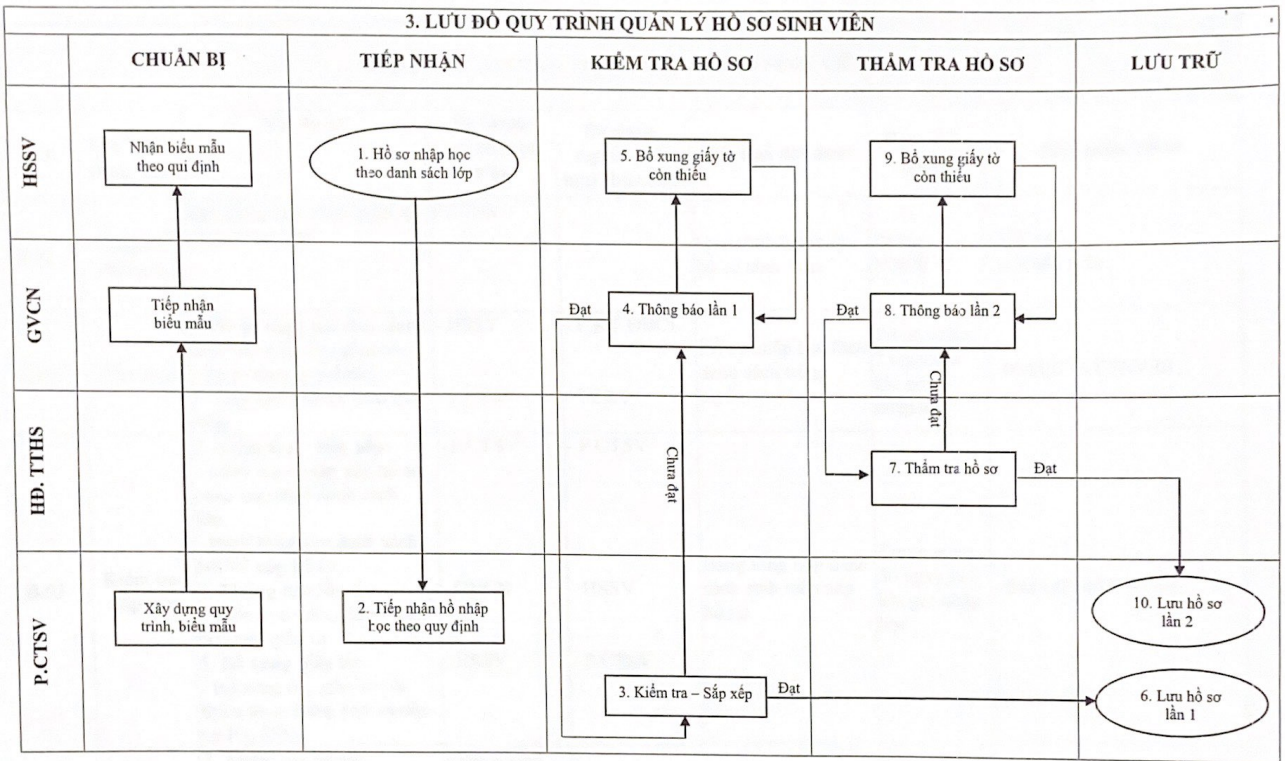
3. LƯU ĐỒ QUY TRÌNH QUẢN LÝ HỒ SƠ SINH VIÊN

| | CHUẨN BỊ | TIẾP NHẬN | KIỂM TRA HỒ SƠ | THẨM TRA HỒ SƠ | LƯU TRỮ |
|---|---|---|---|---|---|
| HSSV | Nhận biểu mẫu theo qui định | 1. Hồ sơ nhập học theo danh sách lớp | 5. Bổ xung giấy tờ còn thiếu | 9. Bổ xung giấy tờ còn thiếu | |
| GVCN | Tiếp nhận biểu mẫu | | Đạt 4. Thông báo lần 1 | Đạt 8. Thông báo lần 2 | |
| HĐ. TTHS | | | Chưa đạt | Chưa đạt 7. Thẩm tra hồ sơ Đạt | |
| P.CTSV | Xây dựng quy trình, biểu mẫu | 2. Tiếp nhận hồ nhập học theo quy định | 3. Kiểm tra – Sắp xếp Đạt | | 10. Lưu hồ sơ lần 2 6. Lưu hồ sơ lần 1 |